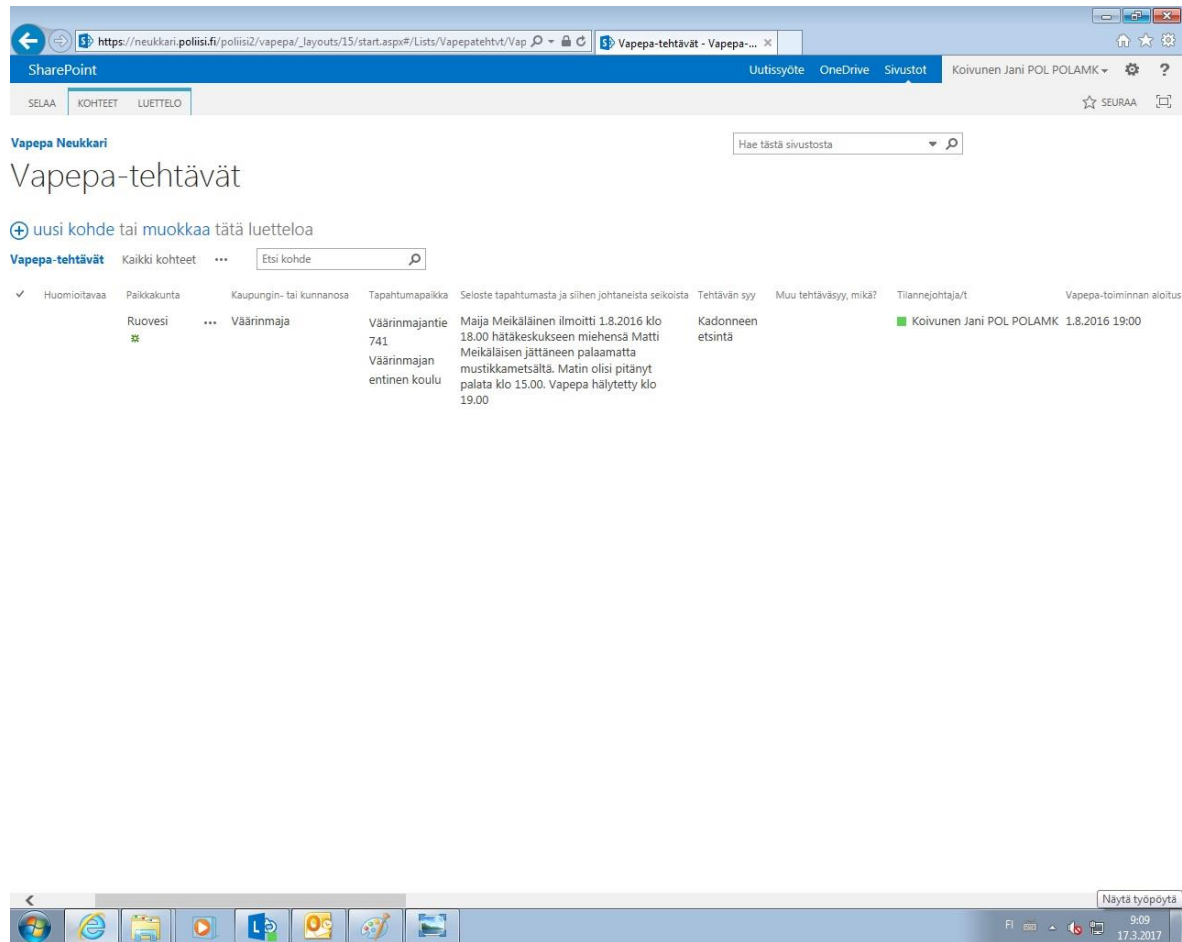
https://neukkari.poliisi.fi/poliisi2/vapepa/_layouts/15/start.aspx#/Lists/Vapepatehtvt/Vap

Vapepa-tehtävät - Vapepa-... ×

SharePoint

Uutissyöte OneDrive Sivustot Koivunen Jani POL POLAMK ▾ ?

SELAA KOHTEET LUETTELO

SEURAA

Vapepa Neukkari

Hae tästä sivustosta

Vapepa-tehtävät

⊕ uusi kohde tai muokkaa tätä luetteloa

Vapepa-tehtävät Kaikki kohteet ··· Etsi kohde

| ✓ | Huomioitavaa | Paikkakunta | | Kaupungin- tai kunnanosa | Tapahtumapaikka | Seloste tapahtumasta ja siihen johtaneista seikoista | Tehtävän syy | Muu tehtäväsyy, mikä? | Tilannejohtaja/t | Vapepa-toiminnan aloitus |
|---|---|---|---|---|---|---|---|---|---|---|
| | | Ruovesi | ··· | Väärinmaja | Väärinmajantie 741 Väärinmajan entinen koulu | Maija Meikäläinen ilmoitti 1.8.2016 klo 18.00 hätäkeskukseen miehensä Matti Meikäläisen jättäneen palaamatta mustikkametsältä. Matin olisi pitänyt palata klo 15.00. Vapepa hälytetty klo 19.00 | Kadonneen etsintä | | Koivunen Jani POL POLAMK | 1.8.2016 19:00 |

Näytä työpöytä

FI 9:09 17.3.2017